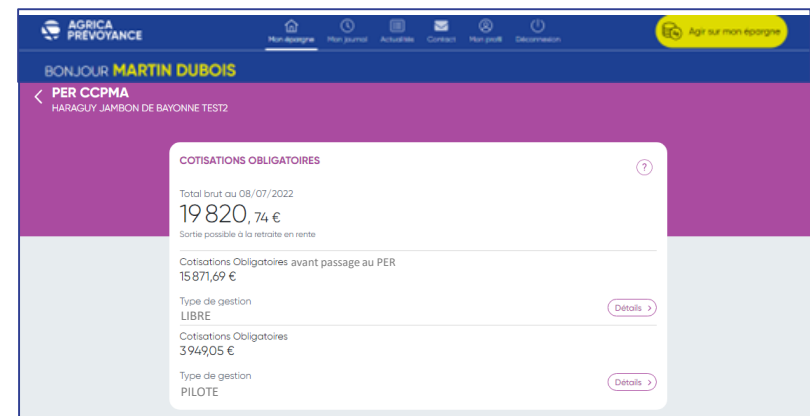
AGRICA PRÉVOYANCE

Mon épargne Mon journal Actualités Contact Mon profil Déconnexion

Agir sur mon épargne

BONJOUR MARTIN DUBOIS

PER CCPMA
HARAGUY JAMBON DE BAYONNE TEST2

COTISATIONS OBLIGATOIRES

?

Total brut au 08/07/2022
19 820, 74 €
Sortie possible à la retraite en rente

Cotisations Obligatoires avant passage au PER
15 871,69 €

Type de gestion
LIBRE

Détails >

Cotisations Obligatoires
3 949,05 €

Type de gestion
PILOTE

Détails >